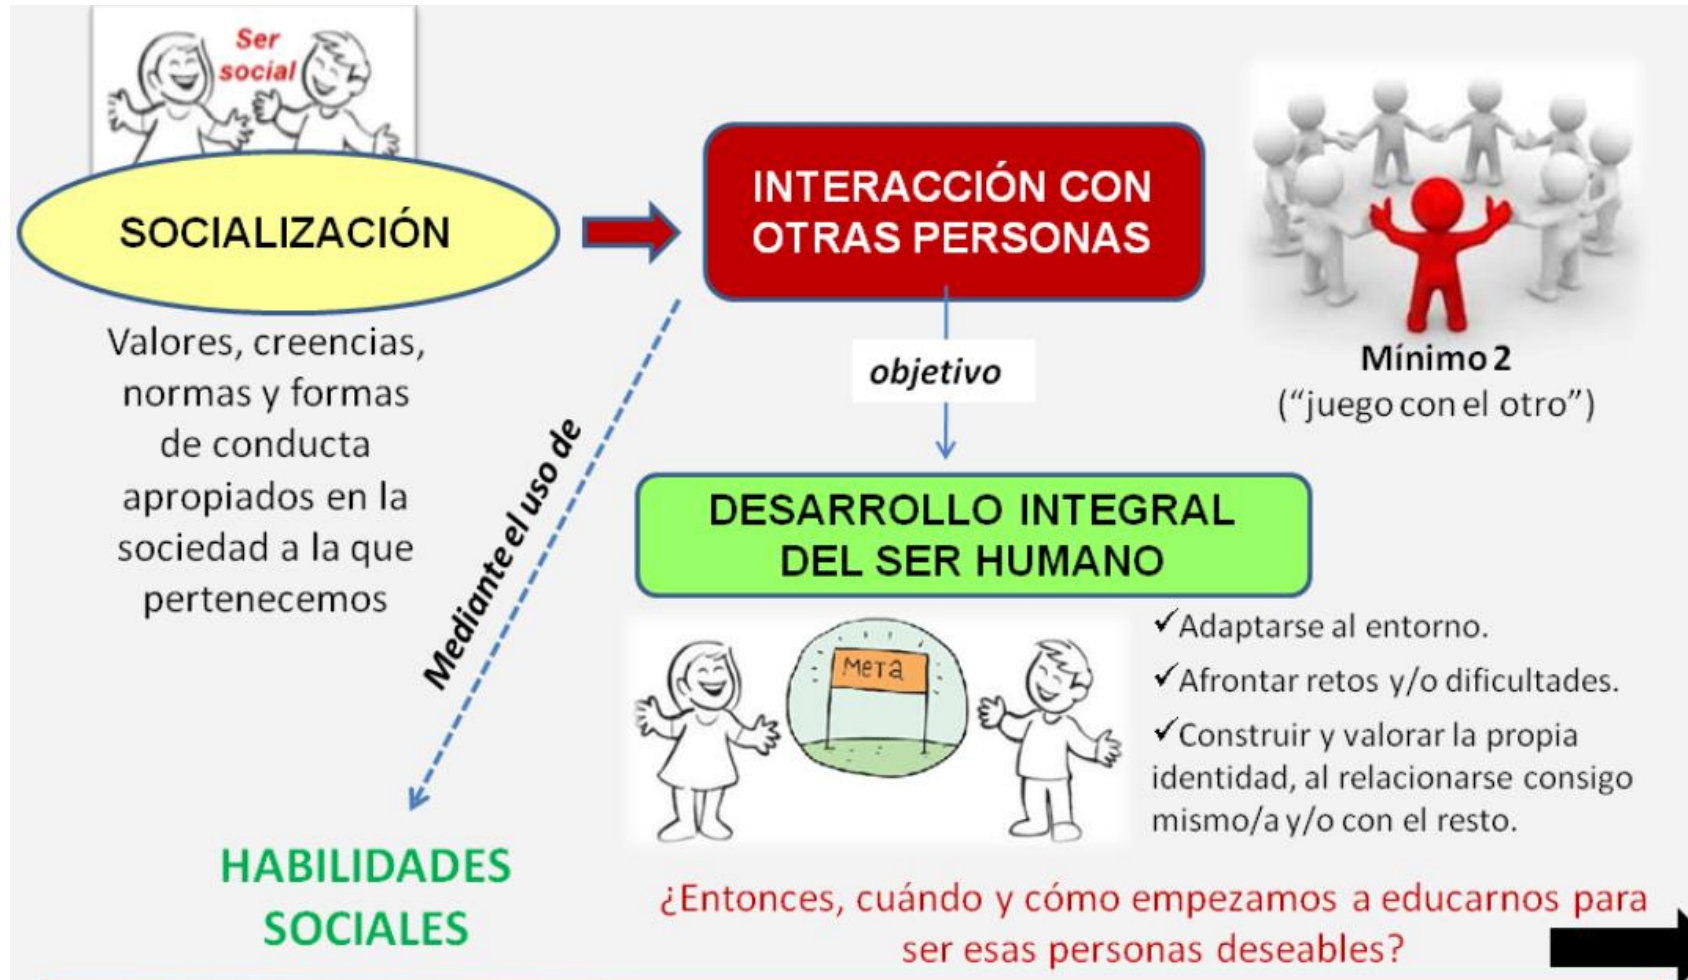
Ser social

SOCIALIZACIÓN

Valores, creencias, normas y formas de conducta apropiados en la sociedad a la que pertenecemos

Mediante el uso de

HABILIDADES SOCIALES

INTERACCIÓN CON OTRAS PERSONAS

objetivo

Mínimo 2
("juego con el otro")

DESARROLLO INTEGRAL DEL SER HUMANO

Meta

✓Adaptarse al entorno.
✓Afrontar retos y/o dificultades.
✓Construir y valorar la propia identidad, al relacionarse consigo mismo/a y/o con el resto.

¿Entonces, cuándo y cómo empezamos a educarnos para ser esas personas deseables?